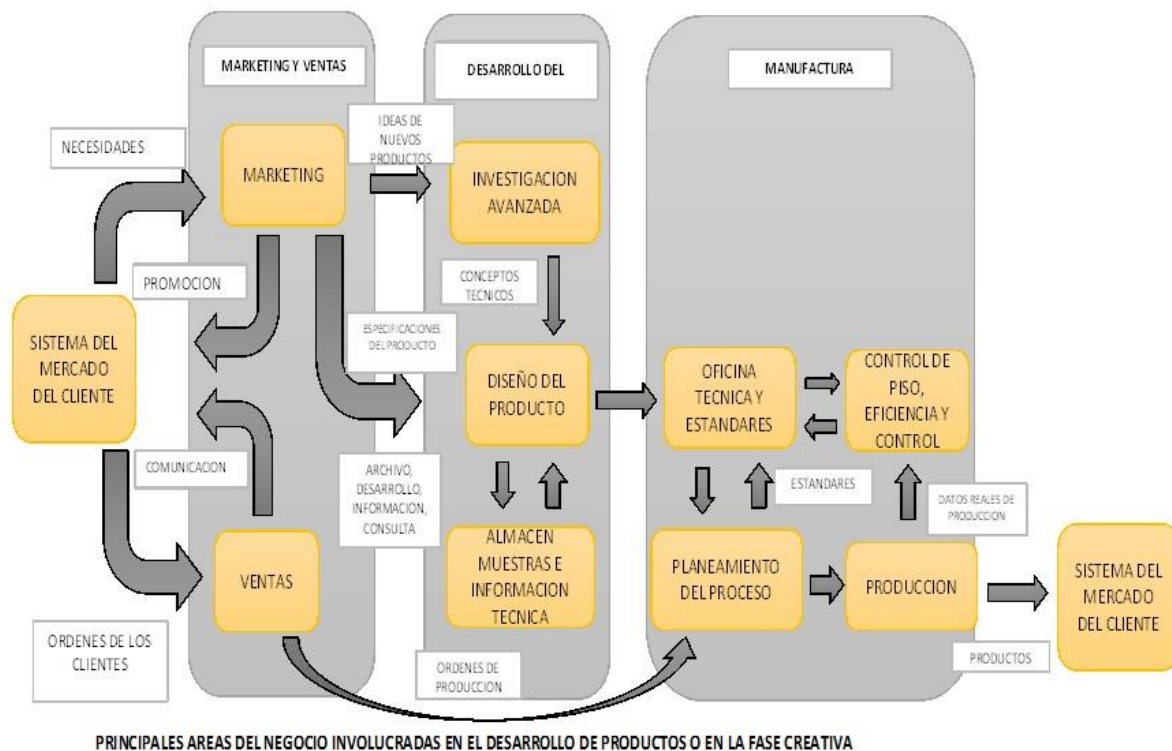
MARKETING Y VENTAS

DESARROLLO DEL

MANUFACTURA

NECESIDADES

MARKETING

IDEAS DE NUEVOS PRODUCTOS

INVESTIGACION AVANZADA

PROMOCION

CONCEPTOS TECNICOS

SISTEMA DEL MERCADO DEL CLIENTE

ESPECIFICACIONES DEL PRODUCTO

DISEÑO DEL PRODUCTO

OFICINA TECNICA Y ESTANDARES

CONTROL DE PISO, EFICIENCIA Y CONTROL

COMUNICACION

ARCHIVO, DESARROLLO, INFORMACION, CONSULTA

ESTANDARES

DATOS REALES DE PRODUCCION

ALMACEN MUESTRAS E INFORMACION TECNICA

VENTAS

PLANEAMIENTO DEL PROCESO

PRODUCCION

SISTEMA DEL MERCADO DEL CLIENTE

ORDENES DE LOS CLIENTES

ORDENES DE PRODUCCION

PRODUCTOS

PRINCIPALES AREAS DEL NEGOCIO INVOLUCRADAS EN EL DESARROLLO DE PRODUCTOS O EN LA FASE CREATIVA